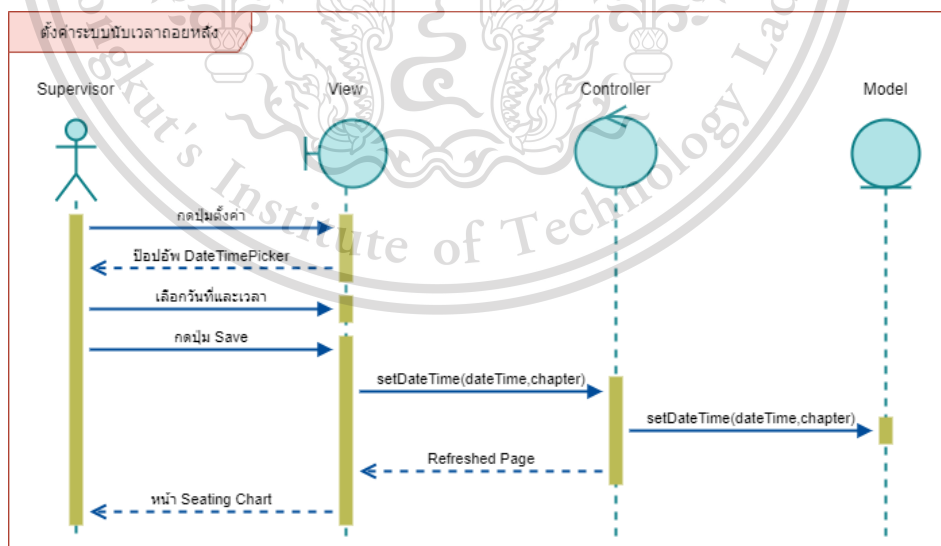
ตั้งค่าระบบนับเวลาถอยหลัง

Supervisor

View

Controller

Model

กดปุ่มตั้งค่า

ป๊อปอัพ DateTimePicker

เลือกวันที่และเวลา

กดปุ่ม Save

setDateTime(dateTime,chapter)

setDateTime(dateTime,chapter)

Refreshed Page

หน้า Seating Chart

ngkut's Institute of Technology La